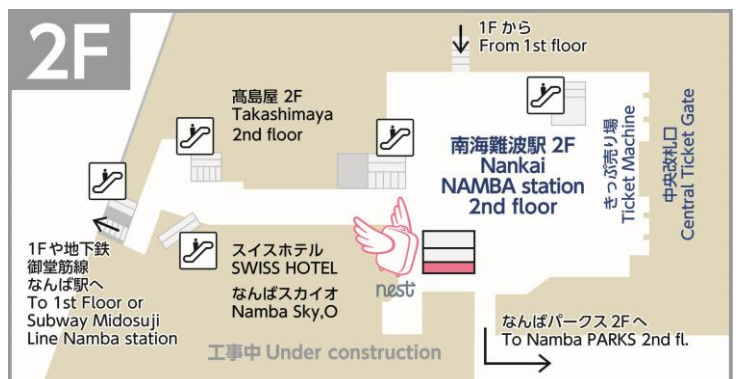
2F

1Fから
From 1st floor

髙島屋 2F
Takashimaya
2nd floor

南海難波駅 2F
Nankai
NAMBA station
2nd floor

きっぷ売り場
Ticket Machine

中央改札口
Central Ticket Gate

1Fや地下鉄
御堂筋線
なんば駅へ
To 1st Floor or
Subway Midosuji
Line Namba station

スイスホテル
SWISS HOTEL

なんばスカイオ
Namba Sky,O

nest

工事中 Under construction

なんばパークス 2Fへ
To Namba PARKS 2nd fl.